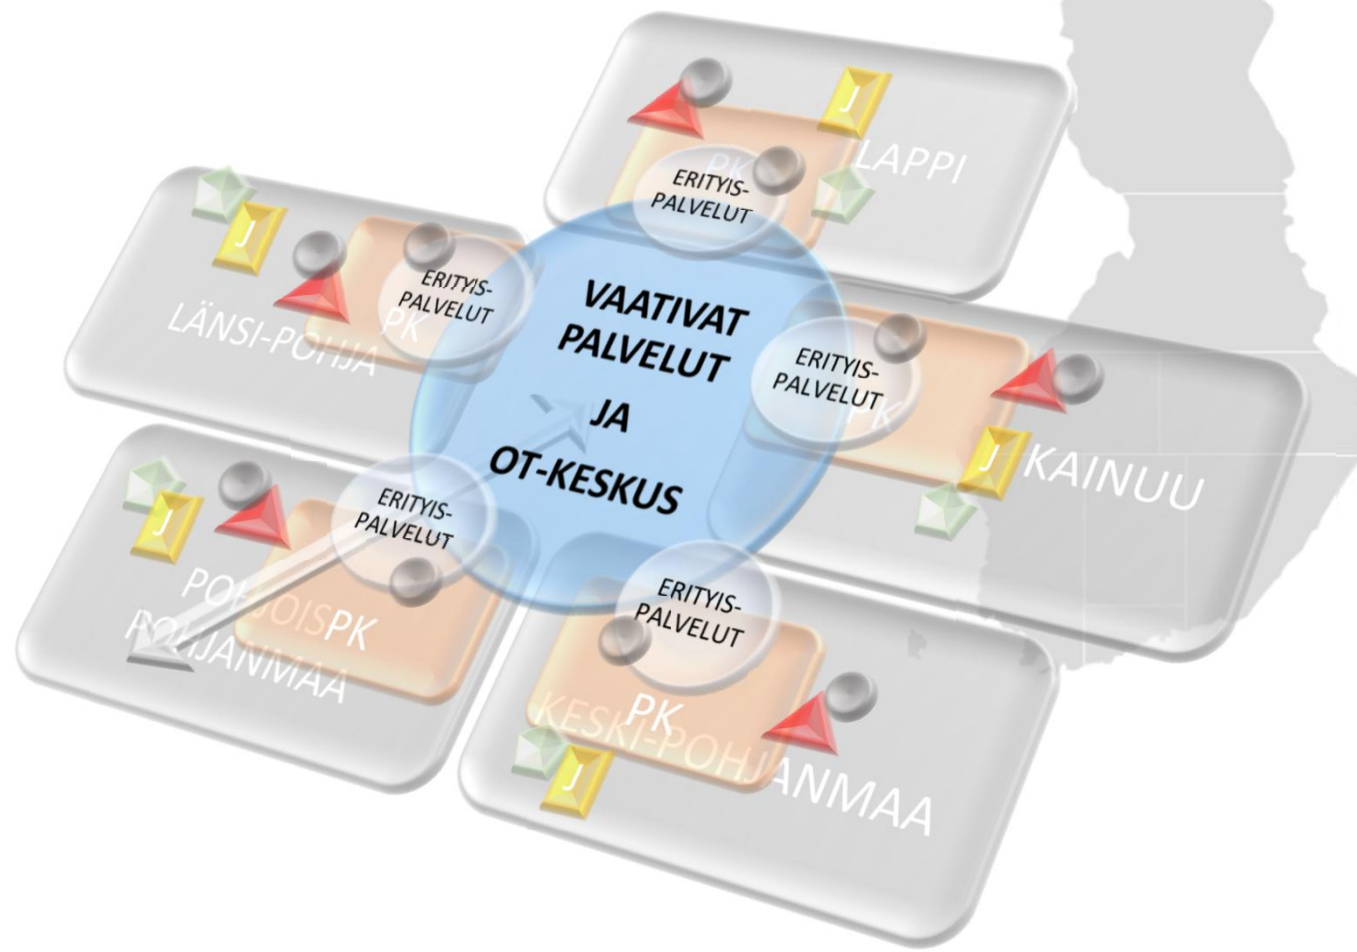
VAATIVAT PALVELUT JA OT-KESKUS

J
PK
LAPPI
ERITYIS-PALVELUT

J
LÄNSI-POHJA
PK
ERITYIS-PALVELUT

ERITYIS-PALVELUT
PK
J
KAINUU

J
POHJOIS-POHJANMAA
PK
ERITYIS-PALVELUT

ERITYIS-PALVELUT
PK
KESKI-POHJANMAA
J